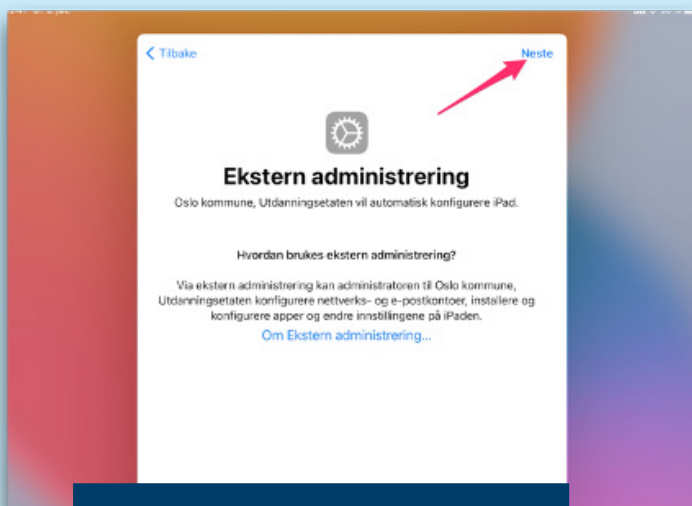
Tilbake

Neste

Ekstern administrering

Oslo kommune, Utdanningsetaten vil automatisk konfigurere iPad.

Hvordan brukes ekstern administrering?

Via ekstern administrering kan administratoren til Oslo kommune, Utdanningsetaten konfigurere nettverks- og e-postkontoer, installere og konfigurere apper og endre innstillingene på iPaden.

Om Ekstern administrering...